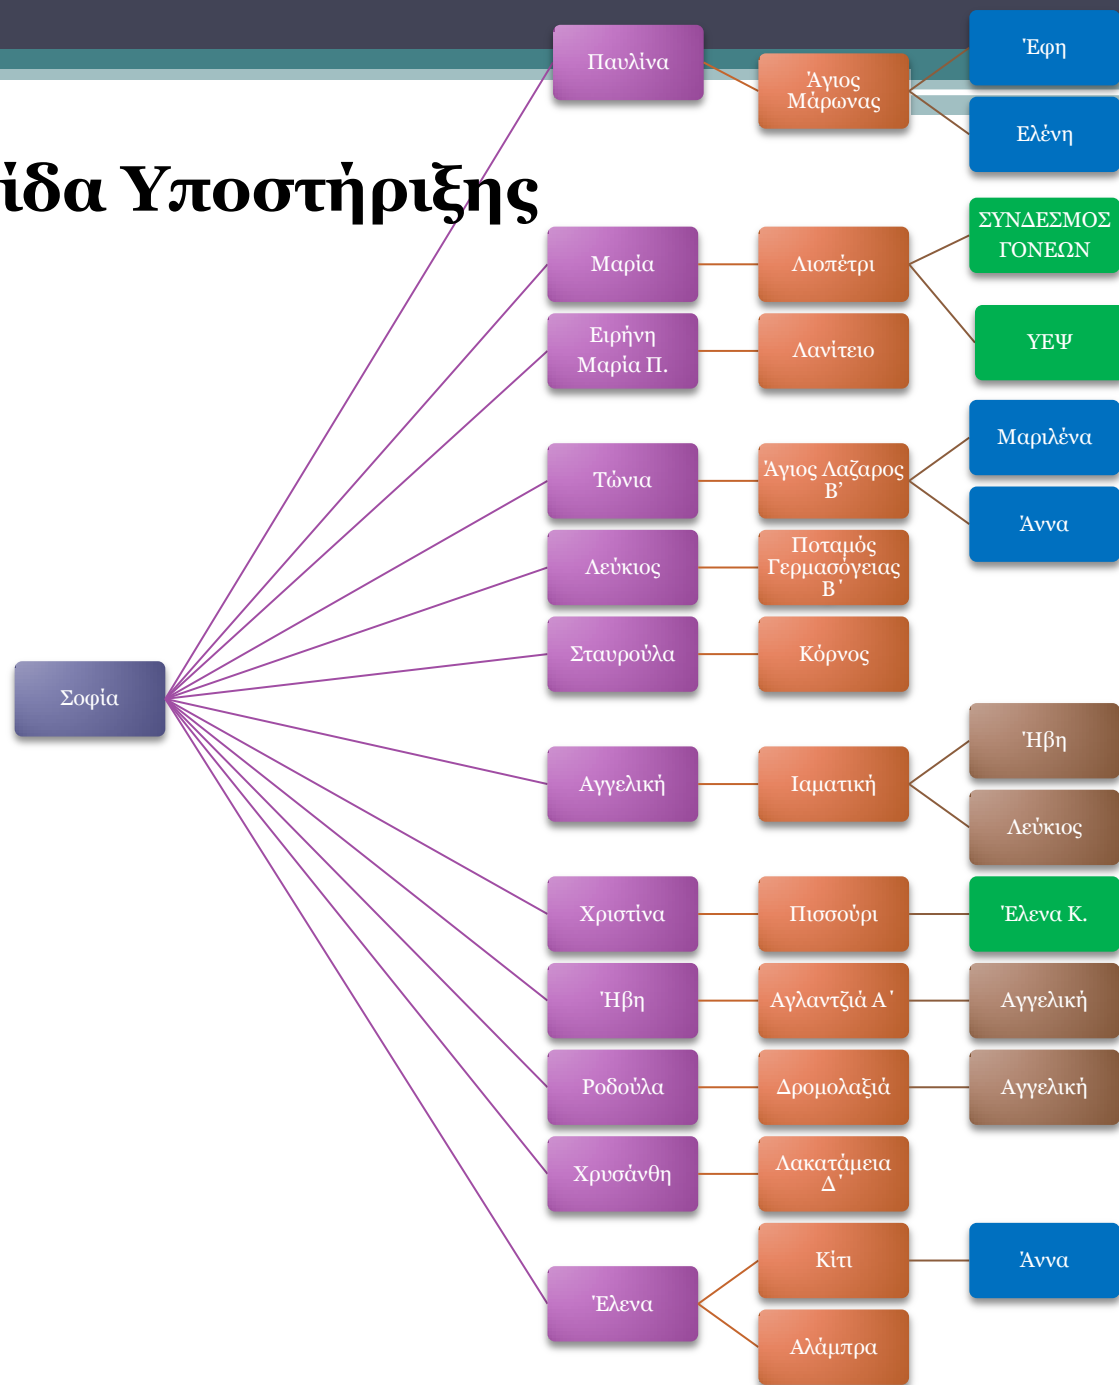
ίδα Υποστήριξης

Σοφία

Παυλίνα
Άγιος Μάρωνας
Έφη
Ελένη

Μαρία
Λιοπέτρι
ΣΥΝΔΕΣΜΟΣ ΓΟΝΕΩΝ
ΥΕΨ

Ειρήνη Μαρία Π.
Λανίτειο

Τώνια
Άγιος Λαζαρος Β'
Μαριλένα
Άννα

Λεύκιος
Ποταμός Γερμασόγειας Β'

Σταυρούλα
Κόρνος

Αγγελική
Ιαματική
Ήβη
Λεύκιος

Χριστίνα
Πισσούρι
Έλενα Κ.

Ήβη
Αγλαντζιά Α'
Αγγελική

Ροδούλα
Δρομολαξιά
Αγγελική

Χρυσάνθη
Λακατάμεια Δ'

Έλενα
Κίτι
Άννα
Αλάμπρα